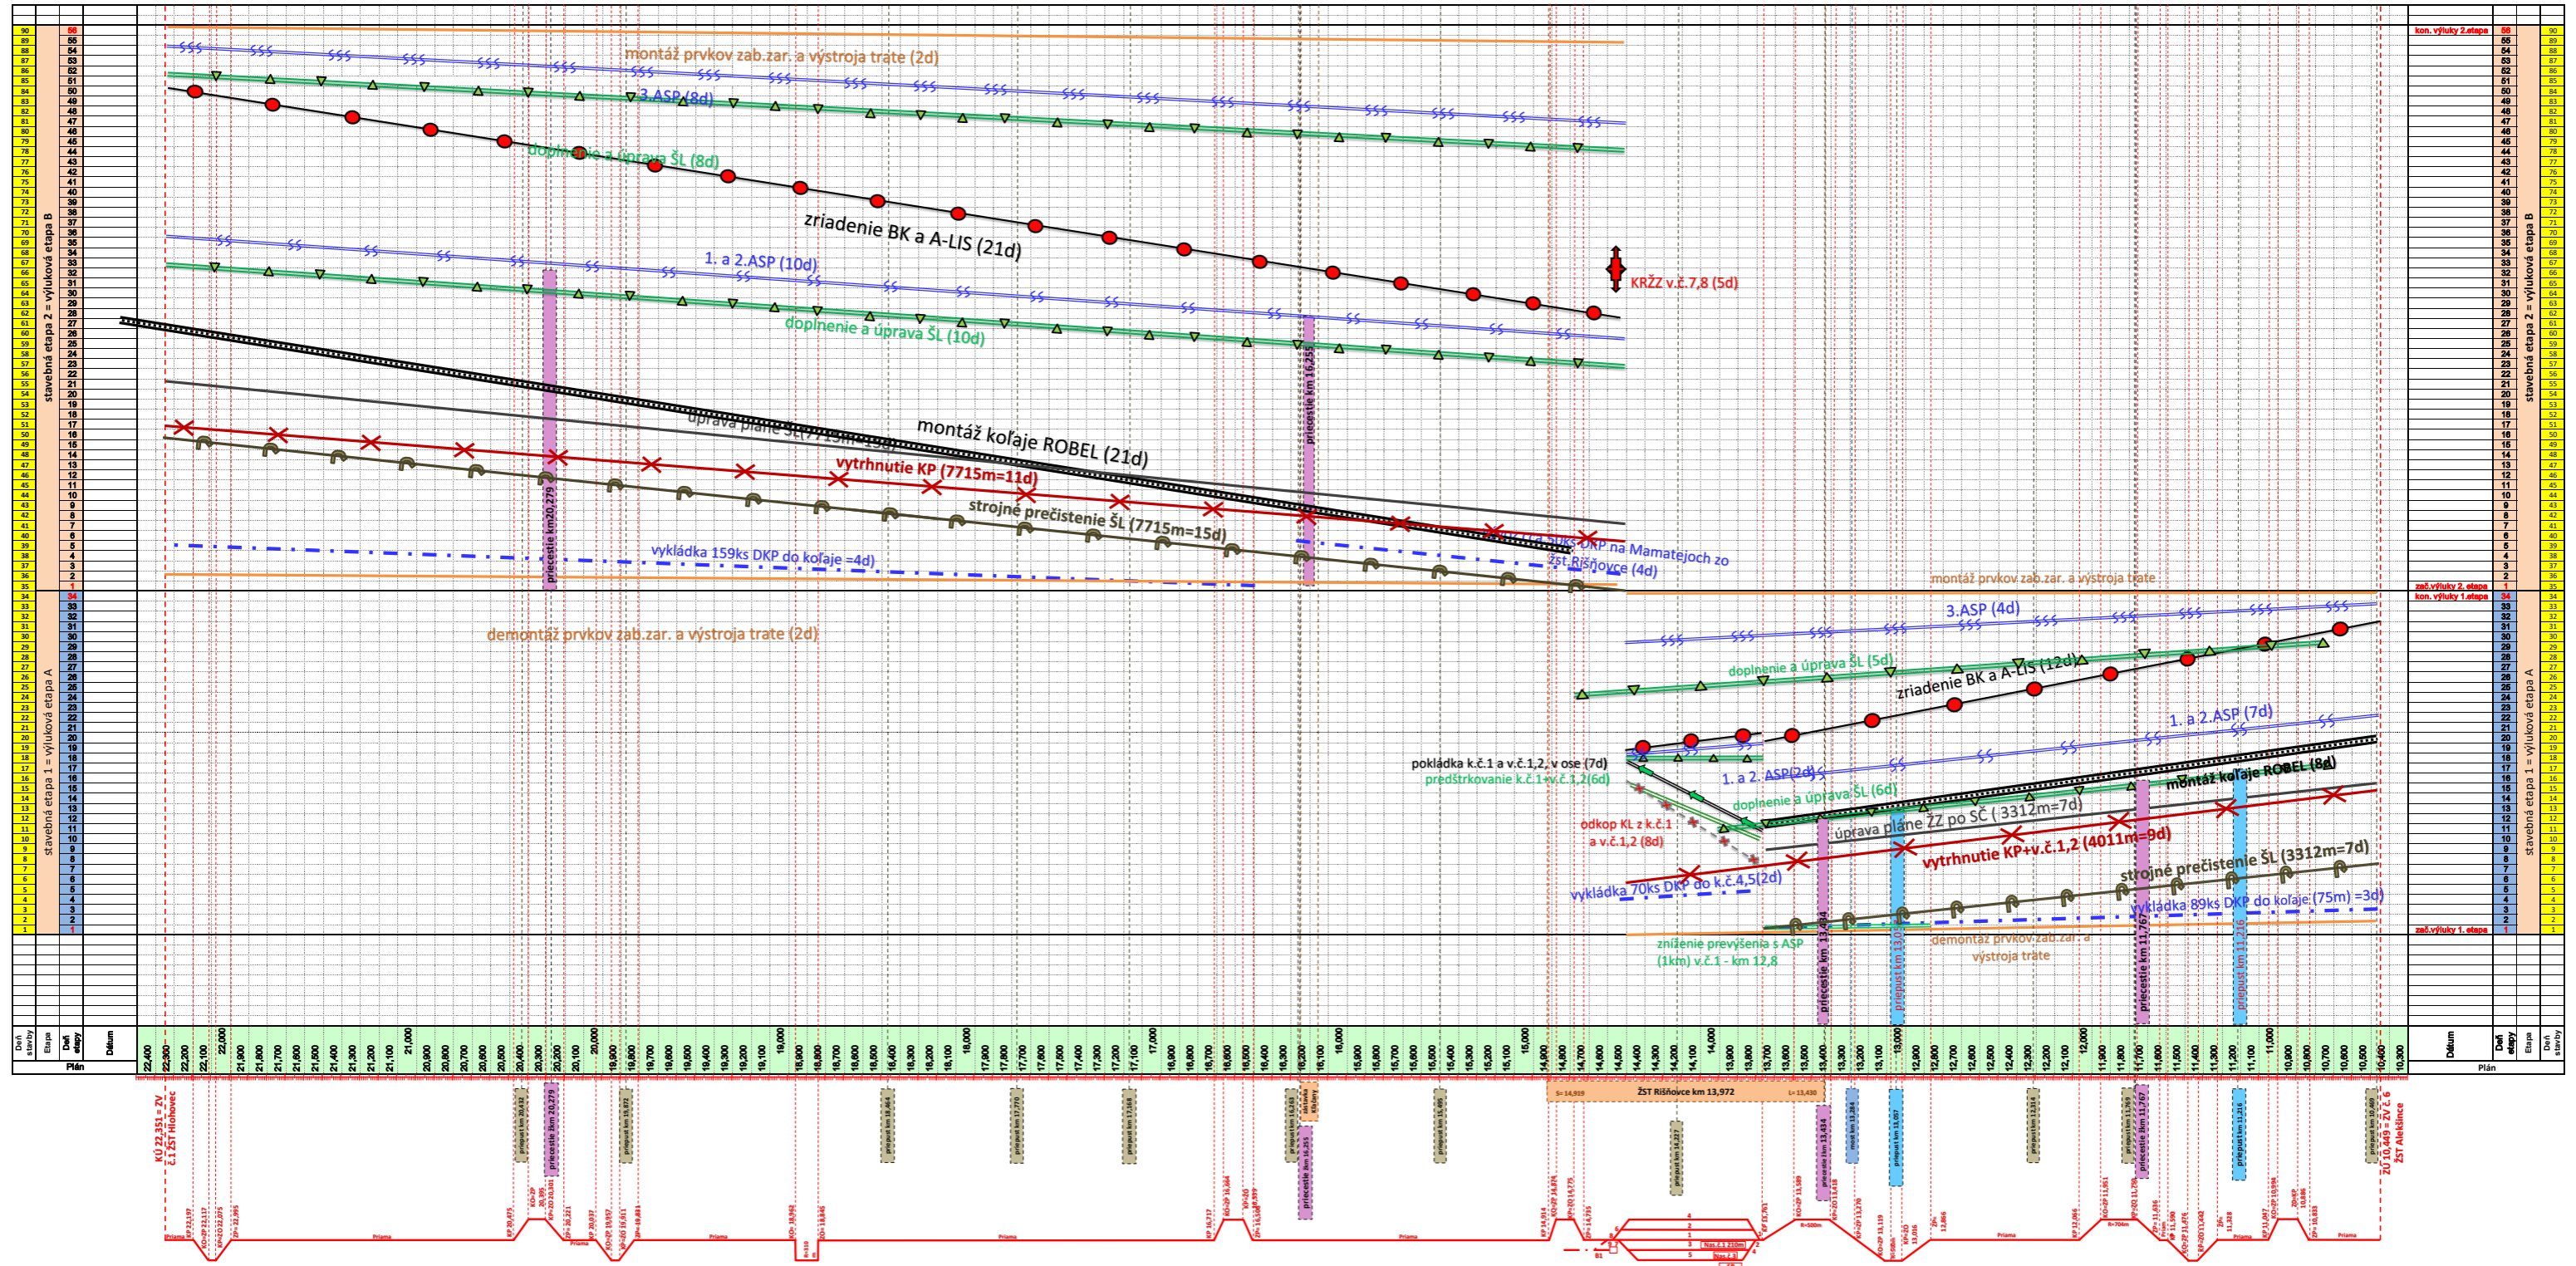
montáž prvkov zab.zar. a výstroja trate (2d)

3.ASP (8d)

doplnenie a úprava ŠL (8d)

zriadenie BK a A-LIS (21d)

KRŽZ v.č.7,8 (5d)

1. a 2.ASP (10d)

doplnenie a úprava ŠL (10d)

úprava pláne ŽZ (7715m=15d)

montáž koľaje ROBEL (21d)

vytrhnutie KP (7715m=11d)

strojné prečistenie ŠL (7715m=15d)

vykládka 159ks DKP do koľaje =4d)

vykládka 51ks DKP na Mamatejoch zo žST Rišňovce (4d)

priecestie km20,279

priecestie km 16,255

montáž prvkov zab.zar. a výstroja trate

demontáž prvkov zab.zar. a výstroja trate (2d)

3.ASP (4d)

doplnenie a úprava ŠL (5d)

zriadenie BK a A-LIS (12d)

1. a 2.ASP (7d)

pokládka k.č.1 a v.č.1,2, v ose (7d)

predštrkovanie k.č.1+v.č.1,2(6d)

1. a 2. ASP(2d)

doplnenie a úprava ŠL (6d)

montáž koľaje ROBEL (8d)

úprava pláne ŽZ po SČ (3312m=7d)

odkop KL z k.č.1 a v.č.1,2 (8d)

vytrhnutie KP+v.č.1,2 (4011m=9d)

strojné prečistenie ŠL (3312m=7d)

vykládka 70ks DKP do k.č.4,5(2d)

vykládka 89ks DKP do koľaje (75m) =3d)

zníženie prevýšenia s ASP (1km) v.č.1 - km 12,8

demontáž prvkov zab.zar. a výstroja trate

priecestie km 13,434

priepust km 13,057

priecestie km 11,767

priepust km 11,216

stavebná etapa 2 = výluková etapa B

stavebná etapa 1 = výluková etapa A

kon. výluky 2.etapa

zač.výluky 2. etapa

kon. výluky 1.etapa

zač.výluky 1. etapa

Deň stavby

Etapa

Deň etapy

Dátum

Plán

ŽST Rišňovce km 13,972

KÚ 22,351 = ZV č.1 ŽST Hlohovec

ZÚ 10,449 = ZV č. 6 ŽST Alekšince

Priama